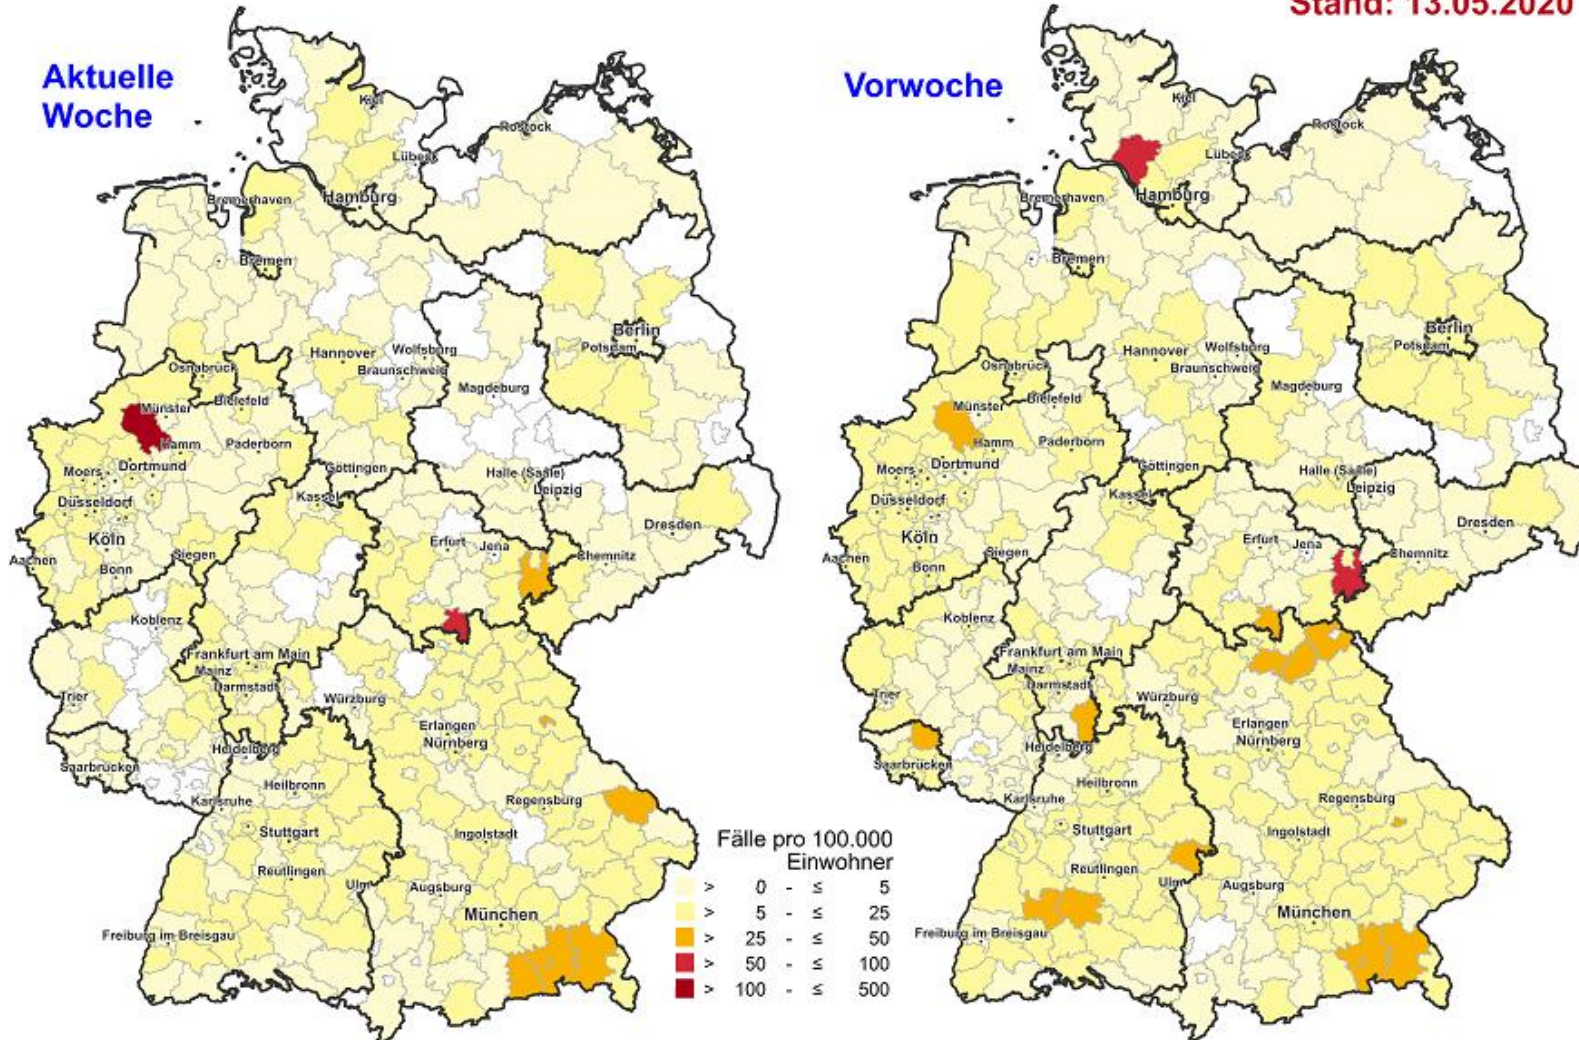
Stand: 13.05.2020

Aktuelle Woche

Kiel
Rostock
Lübeck
Bremerhaven
Hamburg
Bremen
Berlin
Potsdam
Hannover
Wolfsburg
Braunschweig
Osnabrück
Magdeburg
Münster
Bielefeld
Hamm
Paderborn
Moers
Dortmund
Göttingen
Düsseldorf
Halle (Saale)
Leipzig
Kassel
Dresden
Köln
Siegen
Erfurt
Jena
Chemnitz
Aachen
Bonn
Koblenz
Frankfurt am Main
Mainz
Darmstadt
Trier
Würzburg
Erlangen
Nürnberg
Heidelberg
Saarbrücken
Heilbronn
Regensburg
Karlsruhe
Stuttgart
Ingolstadt
Reutlingen
Ulm
Augsburg
München
Freiburg im Breisgau

Fälle pro 100.000 Einwohner

| > | 0 | - | ≤ | 5 |
|---|---|---|---|---|
| > | 5 | - | ≤ | 25 |
| > | 25 | - | ≤ | 50 |
| > | 50 | - | ≤ | 100 |
| > | 100 | - | ≤ | 500 |

Vorwoche

Kiel
Rostock
Lübeck
Bremerhaven
Hamburg
Bremen
Berlin
Potsdam
Hannover
Wolfsburg
Braunschweig
Osnabrück
Magdeburg
Münster
Bielefeld
Hamm
Paderborn
Moers
Dortmund
Göttingen
Düsseldorf
Halle (Saale)
Leipzig
Kassel
Dresden
Köln
Siegen
Erfurt
Jena
Chemnitz
Aachen
Bonn
Koblenz
Frankfurt am Main
Mainz
Darmstadt
Trier
Würzburg
Erlangen
Nürnberg
Heidelberg
Saarbrücken
Heilbronn
Regensburg
Karlsruhe
Stuttgart
Ingolstadt
Reutlingen
Ulm
Augsburg
München
Freiburg im Breisgau